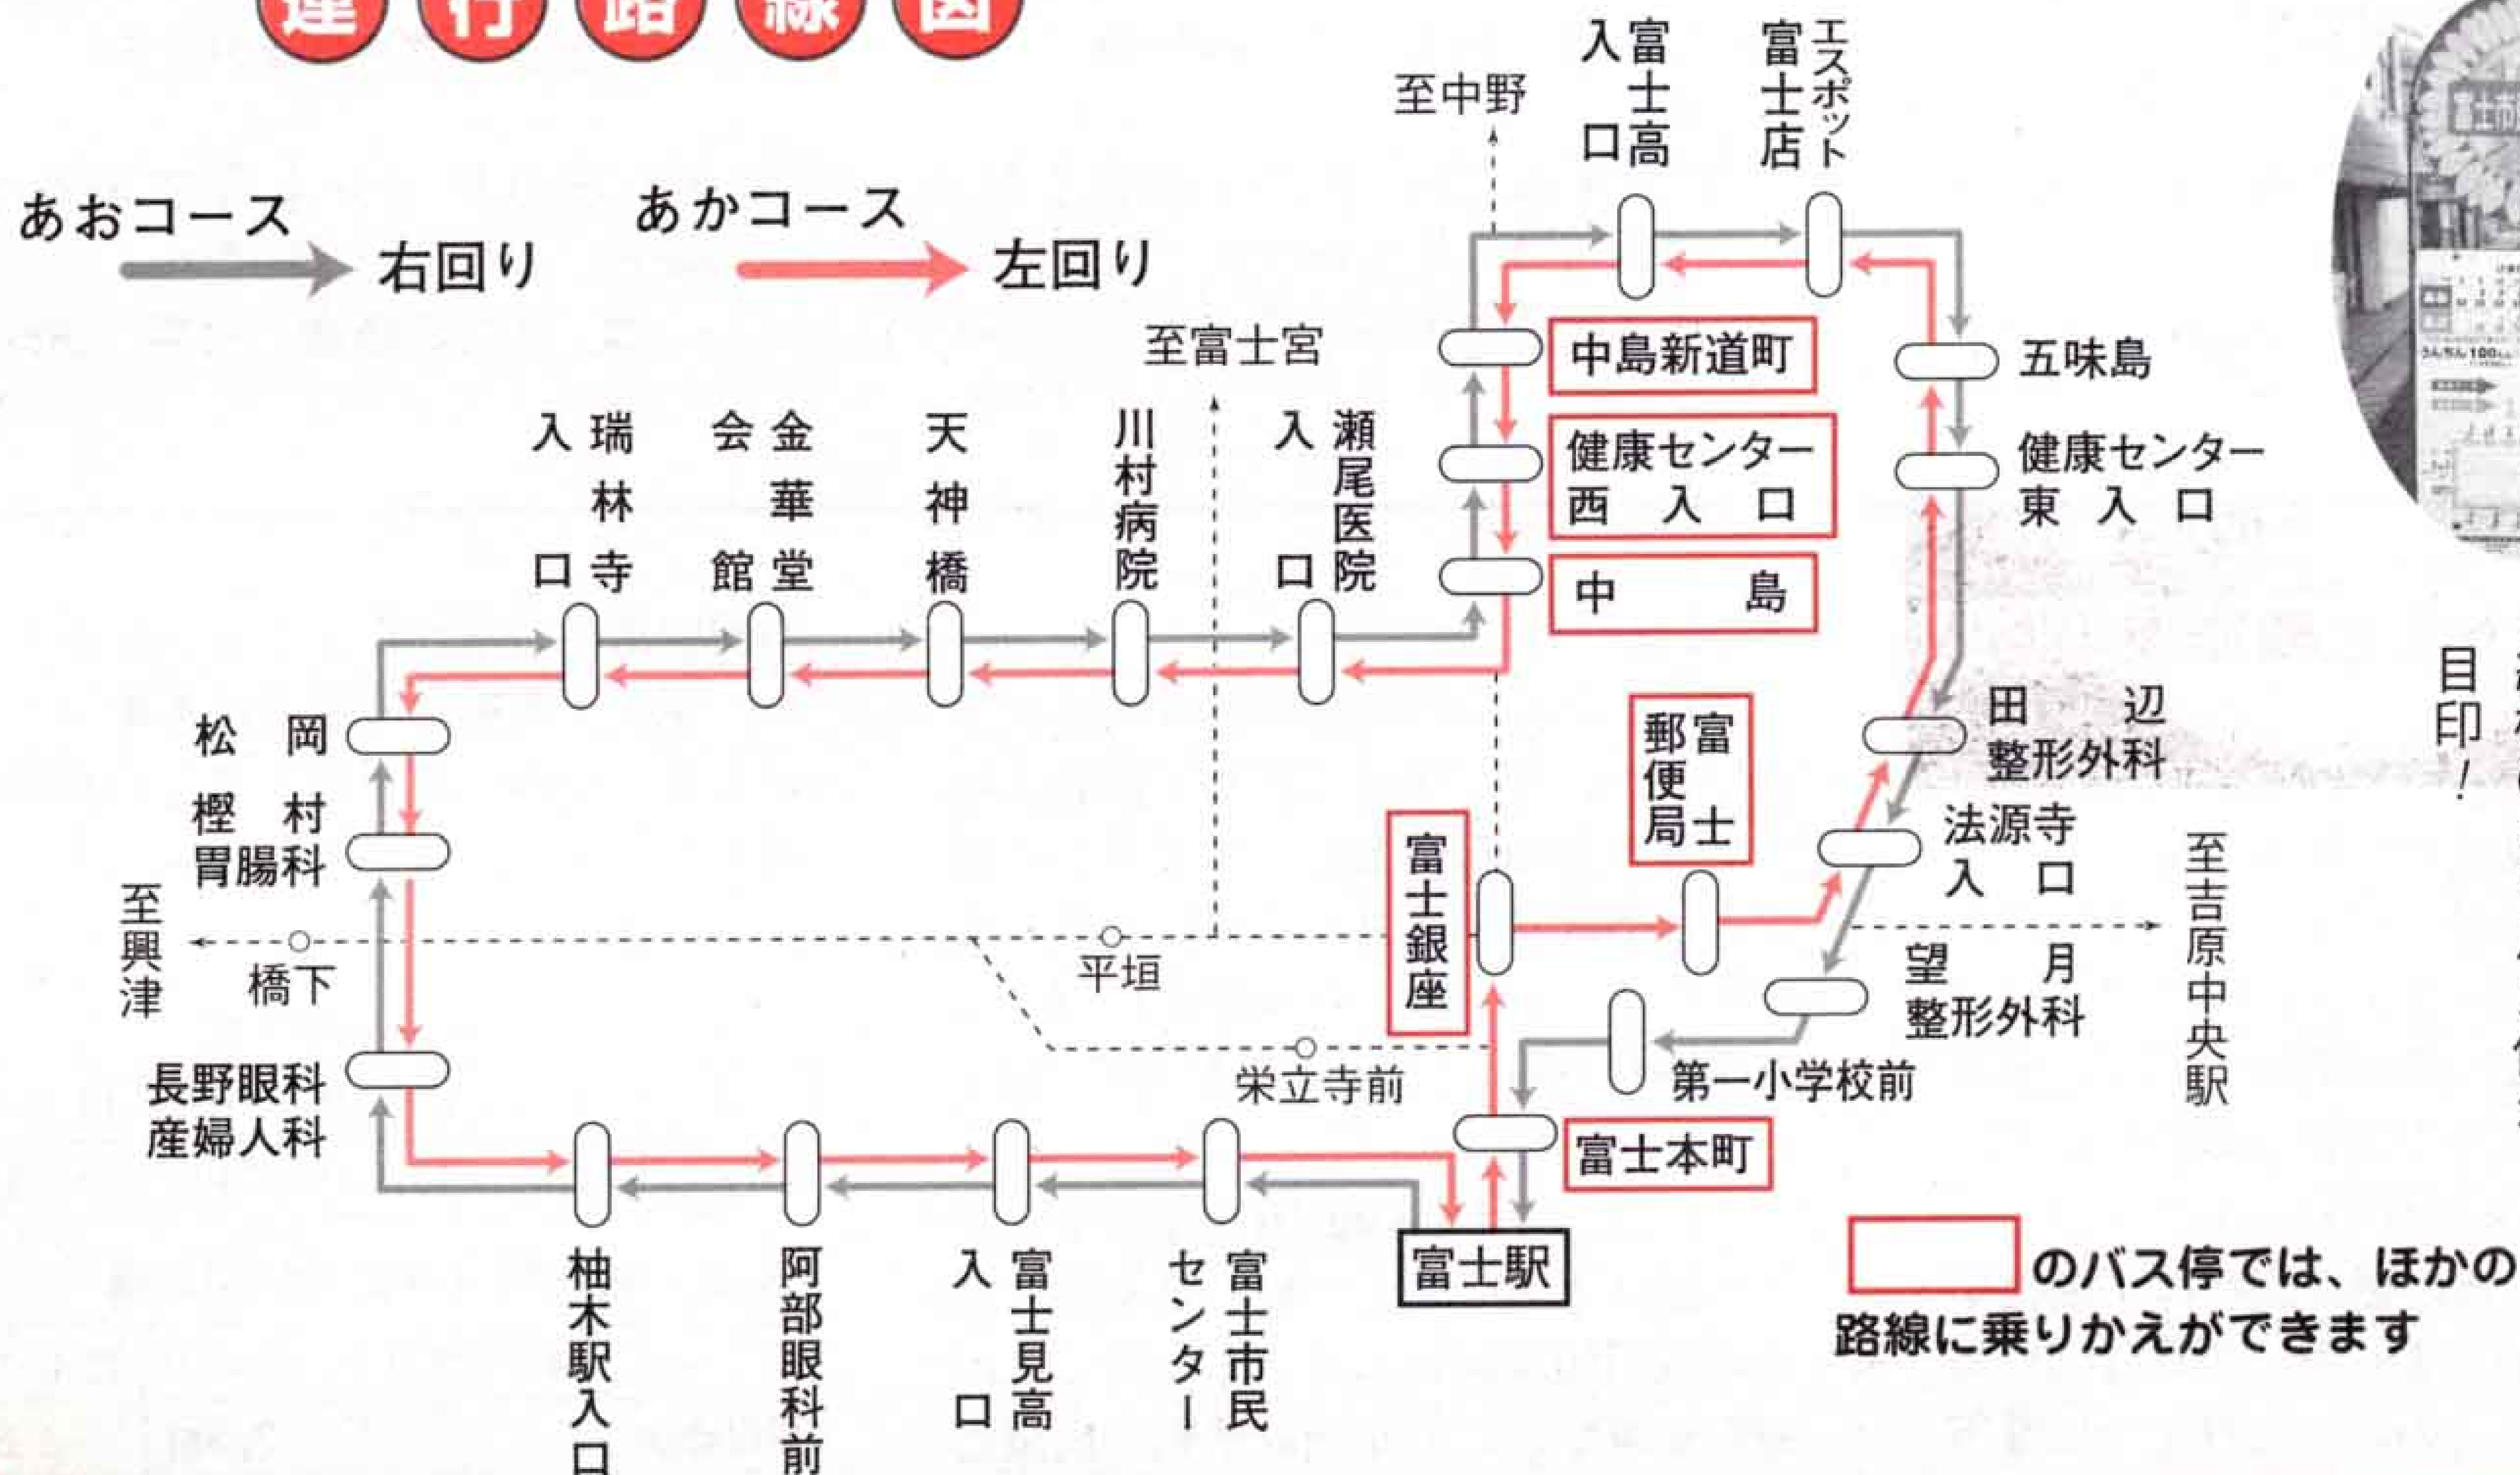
運行路線図

あおコース 右回り
あかコース 左回り

至中野
富士高入口
エスポット富士店
至富士宮
中島新道町
五味島
健康センター西入口
健康センター東入口
中島
瑞林寺入口
金華堂会館
天神橋
川村病院
瀬尾医院入口
松岡
田辺整形外科
富士郵便局
法源寺入口
樫村胃腸科
至興津
橋下
平垣
富士銀座
至吉原中央駅
望月整形外科
長野眼科産婦人科
栄立寺前
第一小学校前
富士本町
富士駅
柚木駅入口
阿部眼科前
富士見高入口
富士市民センター

のバス停では、ほかの路線に乗りかえができます

目印！